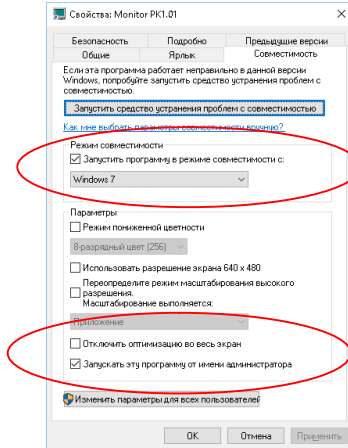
Свойства: Monitor PK1.01

Безопасность | Подробно | Предыдущие версии
Общие | Ярлык | Совместимость

Если эта программа работает неправильно в данной версии Windows, попробуйте запустить средство устранения проблем с совместимостью.

Запустить средство устранения проблем с совместимостью

Как мне выбрать параметры совместимости вручную?

Режим совместимости
Запустить программу в режиме совместимости с:
Windows 7

Параметры
Режим пониженной цветности
8-разрядный цвет (256)
Использовать разрешение экрана 640 x 480
Переопределите режим масштабирования высокого разрешения. Масштабирование выполняется:
Приложение
Отключить оптимизацию во весь экран
Запускать эту программу от имени администратора

Изменить параметры для всех пользователей

OK | Отмена | Применить